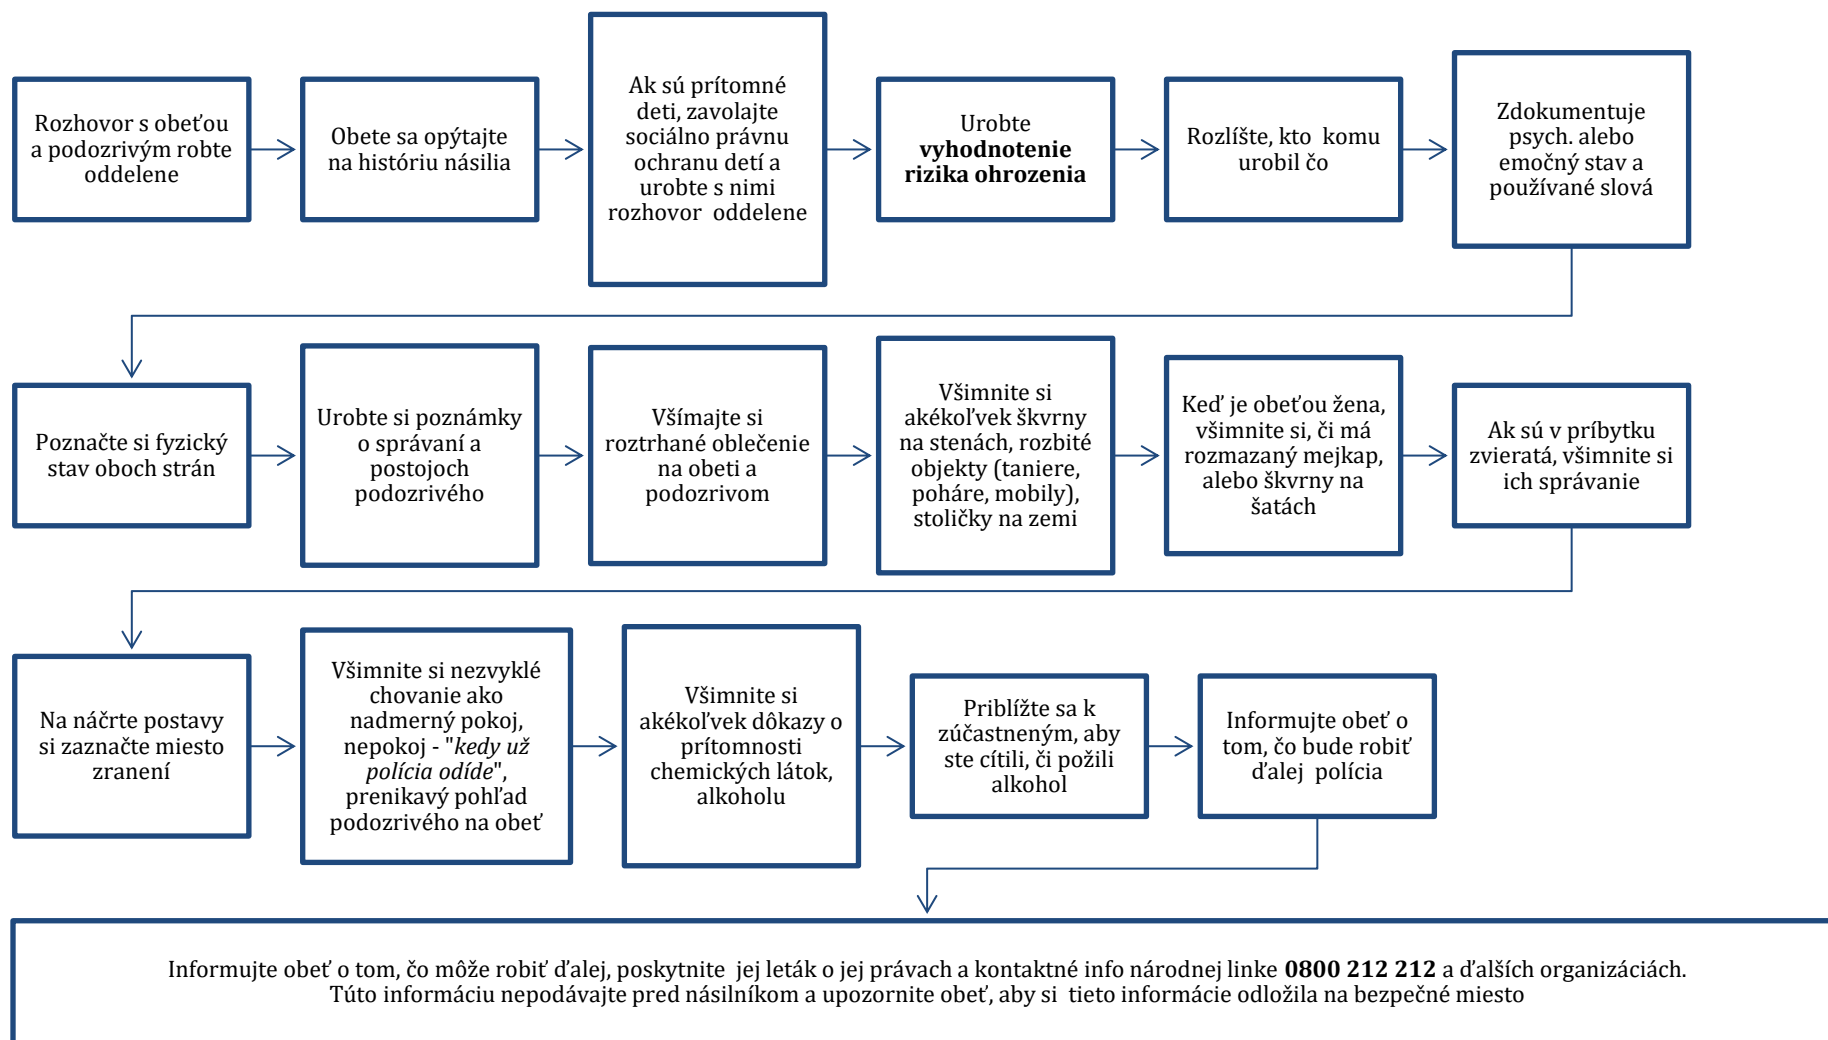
Rozhovor s obeťou a podozrivým robte oddelene

Obete sa opýtajte na históriu násilia

Ak sú prítomné deti, zavolajte sociálno právnu ochranu detí a urobte s nimi rozhovor oddelene

Urobte **vyhodnotenie rizika ohrozenia**

Rozlíšte, kto komu urobil čo

Zdokumentuje psych. alebo emočný stav a používané slová

Poznačte si fyzický stav oboch strán

Urobte si poznámky o správaní a postojoch podozrivého

Všímajte si roztrhané oblečenie na obeti a podozrivom

Všimnite si akékoľvek škvrny na stenách, rozbité objekty (taniere, poháre, mobily), stoličky na zemi

Keď je obeťou žena, všimnite si, či má rozmazaný mejkap, alebo škvrny na šatách

Ak sú v príbytku zvieratá, všimnite si ich správanie

Na náčrte postavy si zaznačte miesto zranení

Všimnite si nezvyklé chovanie ako nadmerný pokoj, nepokoj - "*kedy už polícia odíde*", prenikavý pohľad podozrivého na obeť

Všimnite si akékoľvek dôkazy o prítomnosti chemických látok, alkoholu

Priblížte sa k zúčastneným, aby ste cítili, či požili alkohol

Informujte obeť o tom, čo bude robiť ďalej polícia

Informujte obeť o tom, čo môže robiť ďalej, poskytnite jej leták o jej právach a kontaktné info národnej linke **0800 212 212** a ďalších organizáciách. Túto informáciu nepodávajte pred násilníkom a upozornite obeť, aby si tieto informácie odložila na bezpečné miesto